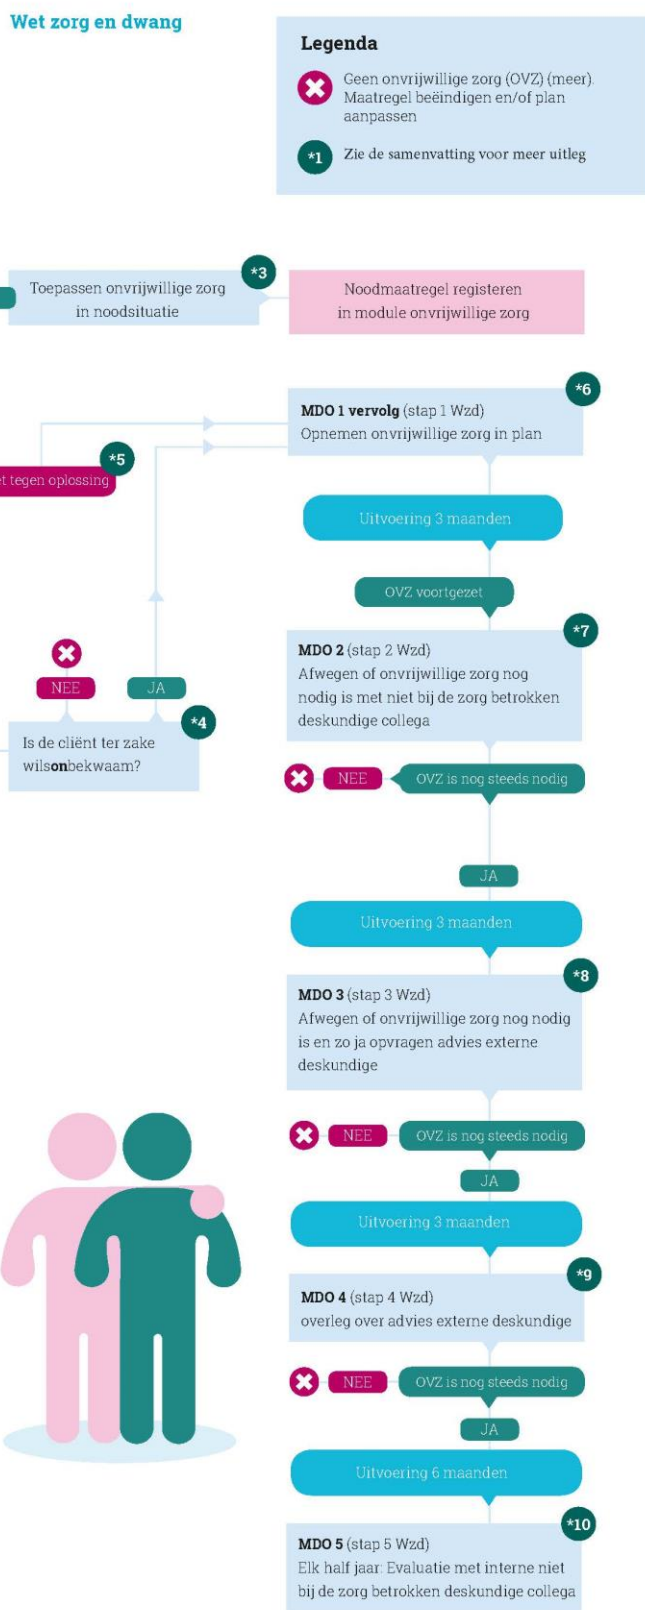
Wet zorg en dwang

Legenda

Geen onvrijwillige zorg (OVZ) (meer). Maatregel beëindigen en/of plan aanpassen

*1 Zie de samenvatting voor meer uitleg

Toepassen onvrijwillige zorg in noodsituatie *3

Noodmaatregel registeren in module onvrijwillige zorg

*6
MDO 1 vervolg (stap 1 Wzd)
Opnemen onvrijwillige zorg in plan

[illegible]t tegen oplossing *5

Uitvoering 3 maanden

OVZ voortgezet

NEE JA

*4
Is de cliënt ter zake wilsonbekwaam?

*7
MDO 2 (stap 2 Wzd)
Afwegen of onvrijwillige zorg nog nodig is met niet bij de zorg betrokken deskundige collega

NEE OVZ is nog steeds nodig

JA

Uitvoering 3 maanden

*8
MDO 3 (stap 3 Wzd)
Afwegen of onvrijwillige zorg nog nodig is en zo ja opvragen advies externe deskundige

NEE OVZ is nog steeds nodig

JA

Uitvoering 3 maanden

*9
MDO 4 (stap 4 Wzd)
overleg over advies externe deskundige

NEE OVZ is nog steeds nodig

JA

Uitvoering 6 maanden

*10
MDO 5 (stap 5 Wzd)
Elk half jaar: Evaluatie met interne niet bij de zorg betrokken deskundige collega